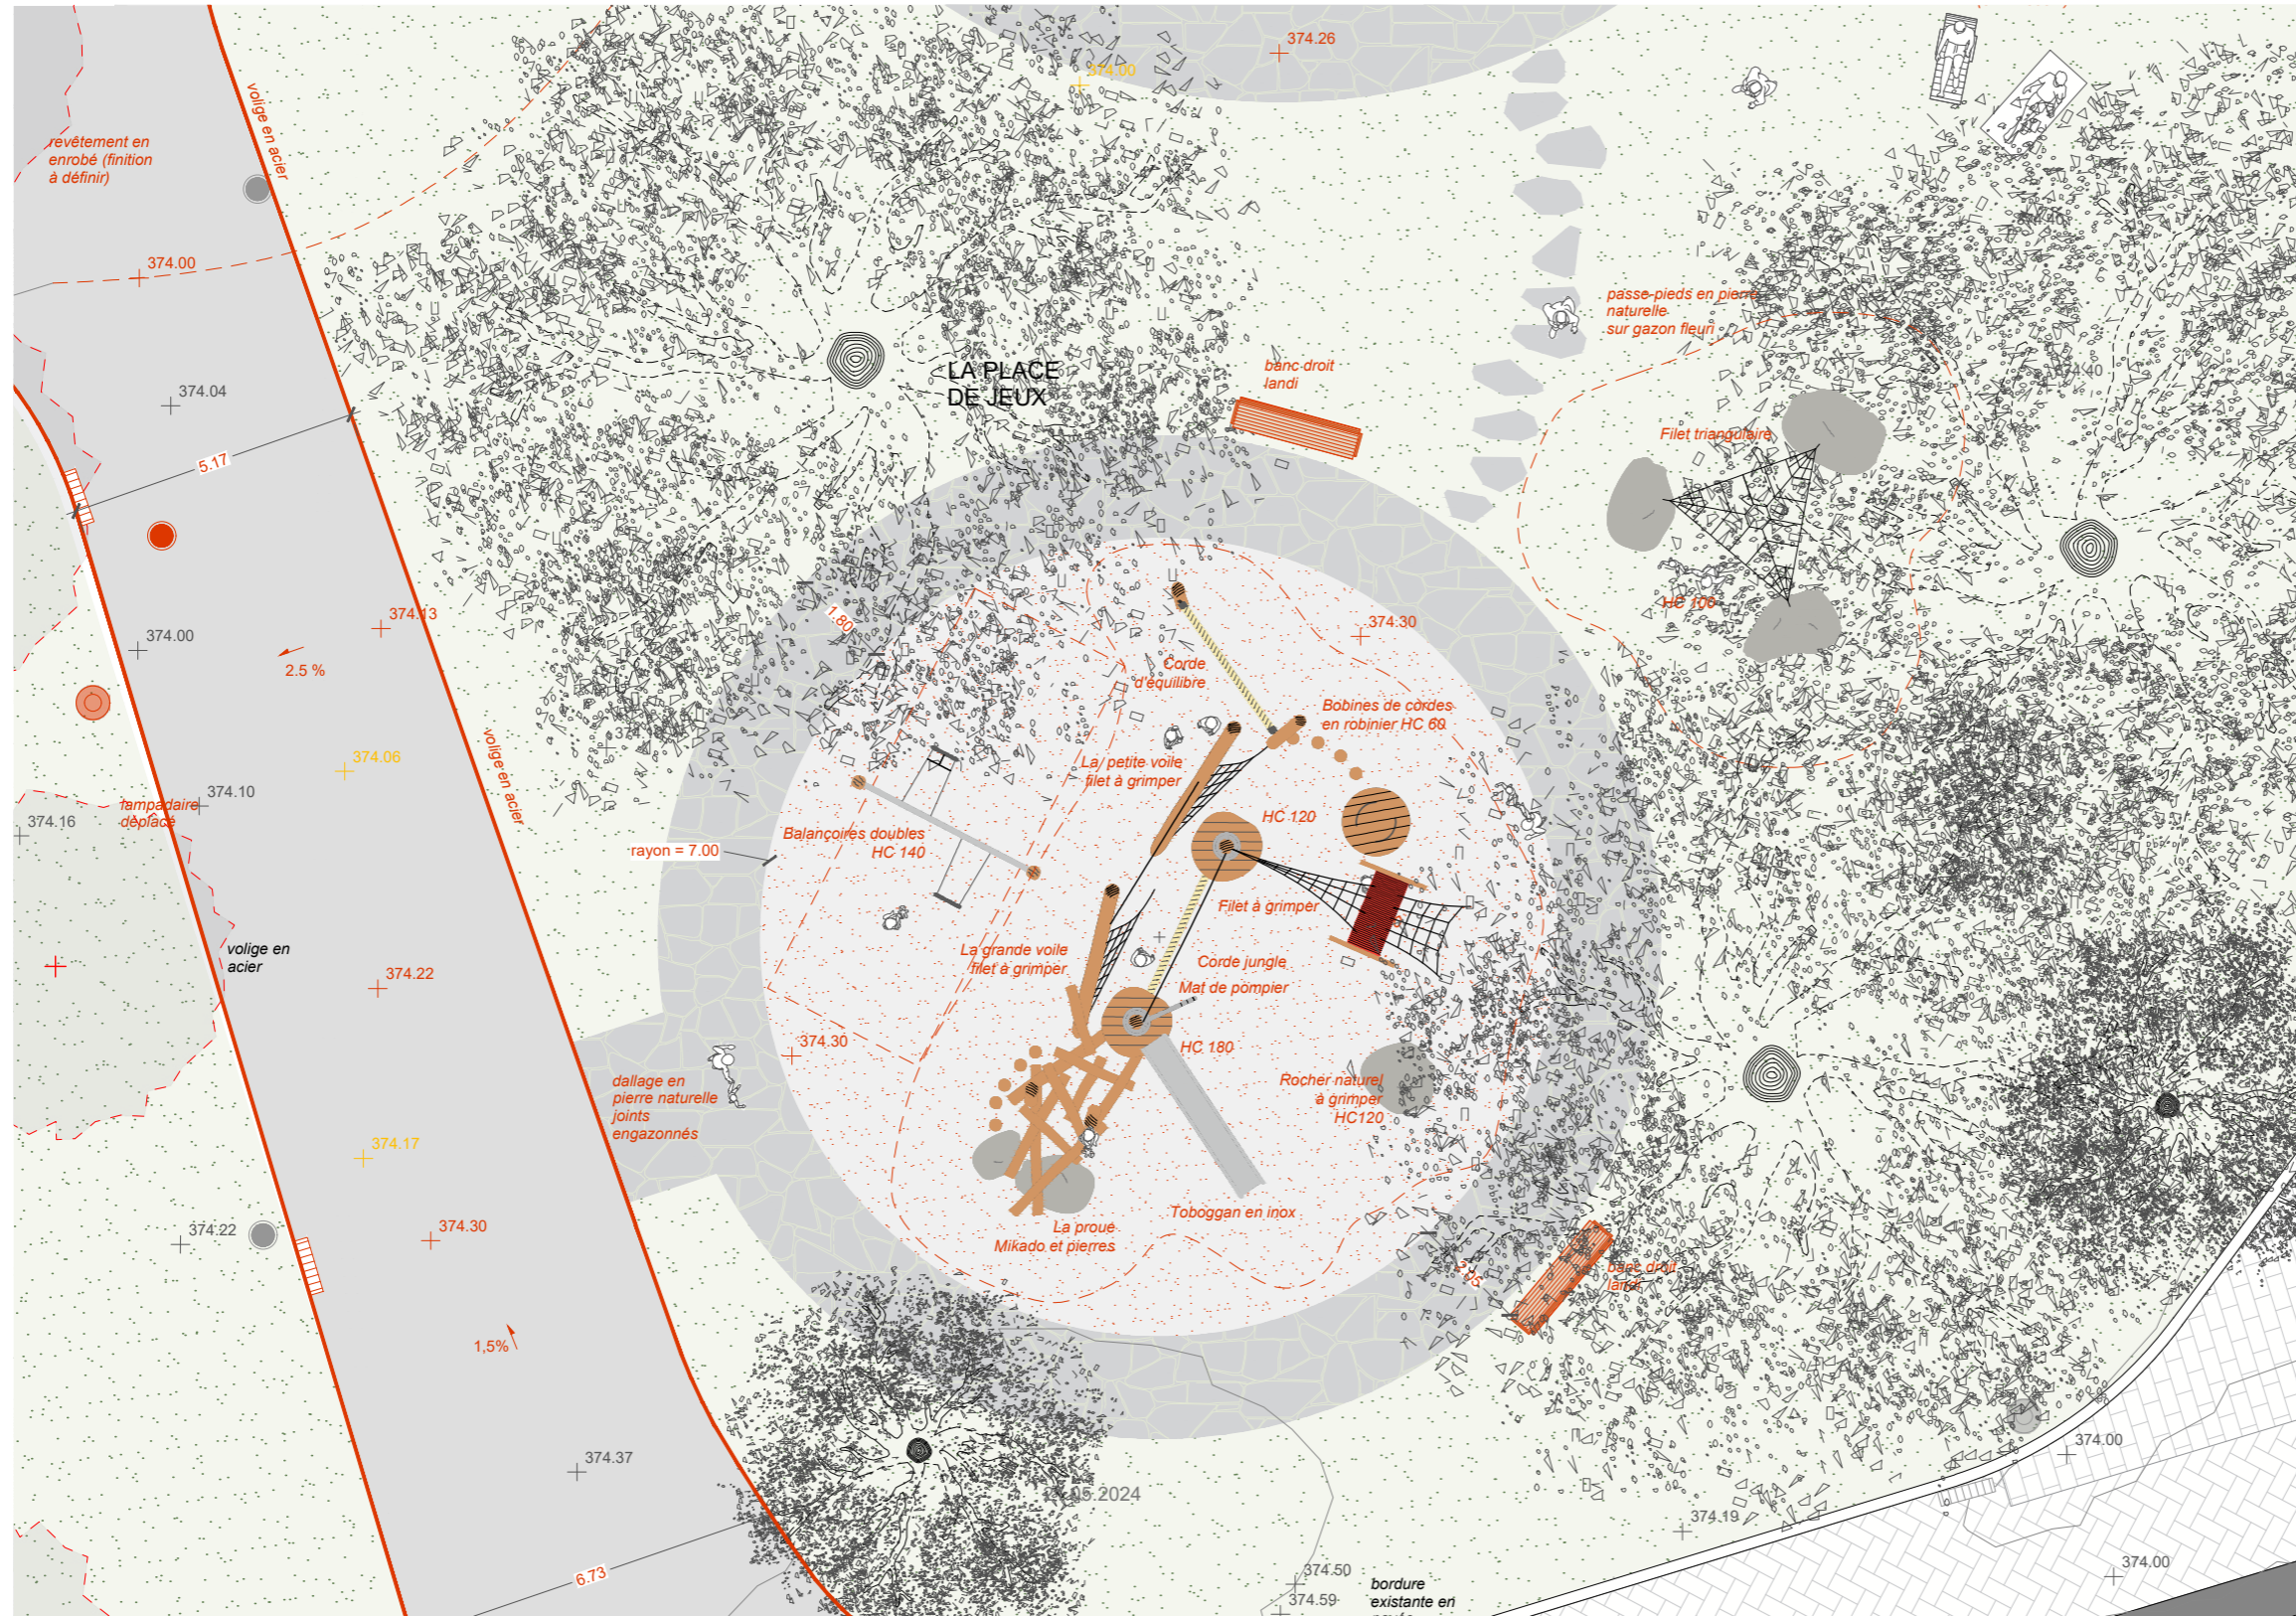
revêtement en enrobé (finition à définir)

volige en acier

374.00

374.26

374.00

374.04

5.17

LA PLACE DE JEUX

banc droit landi

passe-pieds en pierre naturelle sur gazon fleuri

374.40

Filet triangulaire

HC 100

374.13

374.00

2.5 %

1.80

374.30

Corde d'équilibre

Bobines de cordes en robinier HC 60

374.06

La petite voile filet à grimper

374.10

lampadaire déplacé

374.16

volige en acier

rayon = 7.00

Balançoires doubles HC 140

HC 120

Filet à grimper

La grande voile filet à grimper

Corde jungle

Mat de pompier

volige en acier

374.22

374.30

HC 180

dallage en pierre naturelle joints engazonnés

Rocher naturel à grimper HC120

374.17

374.22

374.30

La proue Mikado et pierres

Toboggan en inox

2.05

banc droit landi

1,5%

374.37

.05.2024

374.00

374.19

6.73

374.50

374.59

bordure existante en

374.00